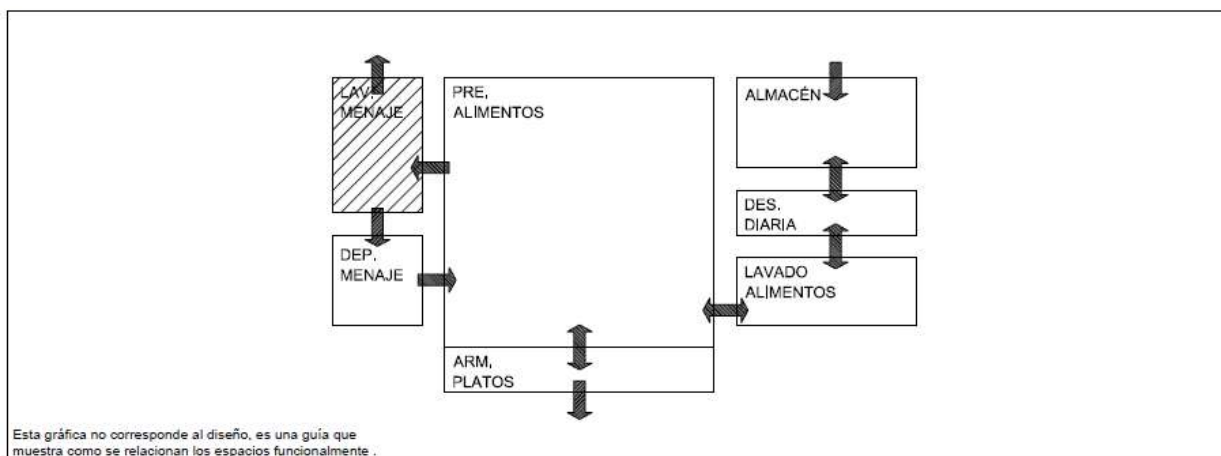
LAV. MENAJE

PRE, ALIMENTOS

ALMACÉN

DES. DIARIA

DEP. MENAJE

LAVADO ALIMENTOS

ARM, PLATOS

Esta gráfica no corresponde al diseño, es una guía que muestra como se relacionan los espacios funcionalmente .